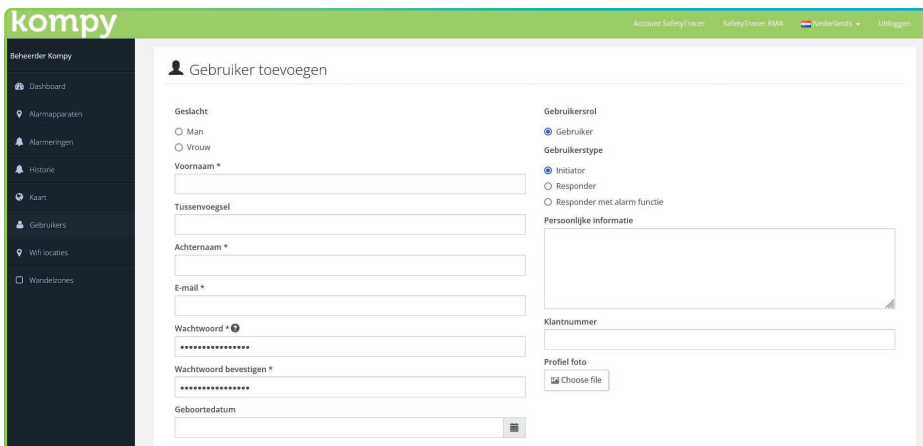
kompy

Account SafetyTracer SafetyTracer RMA Nederlands Uitloggen

Beheerder Kompy

Dashboard
Alarmapparaten
Alarmeringen
Historie
Kaart
Gebruikers
Wifi locaties
Wandelzones

Gebruiker toevoegen

Geslacht
Man
Vrouw

Voornaam *

Tussenvoegsel

Achternaam *

E-mail *

Wachtwoord *

••••••••••••••••

Wachtwoord bevestigen *

••••••••••••••••

Geboortedatum

Gebruikersrol
Gebruiker

Gebruikerstype
Initiator
Responder
Responder met alarm functie

Persoonlijke informatie

Klantnummer

Profiel foto
Choose file